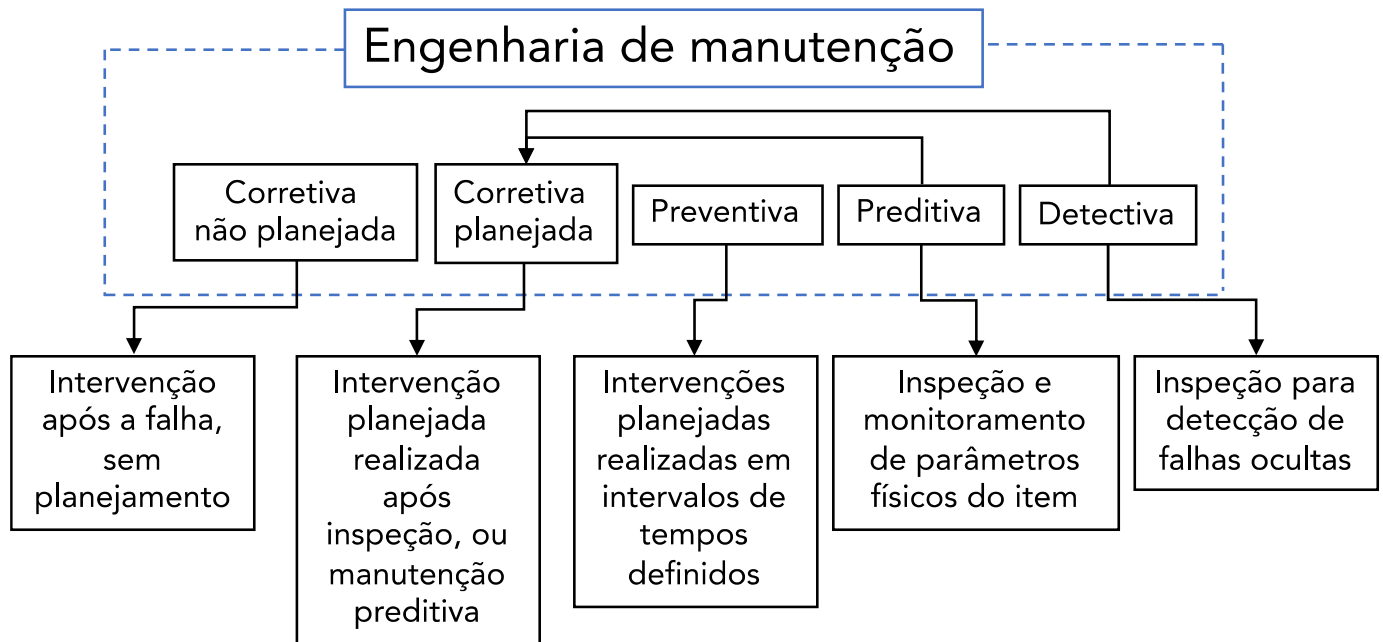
Engenharia de manutenção

Corretiva não planejada

Corretiva planejada

Preventiva

Preditiva

Detectiva

Intervenção após a falha, sem planejamento

Intervenção planejada realizada após inspeção, ou manutenção preditiva

Intervenções planejadas realizadas em intervalos de tempos definidos

Inspeção e monitoramento de parâmetros físicos do item

Inspeção para detecção de falhas ocultas